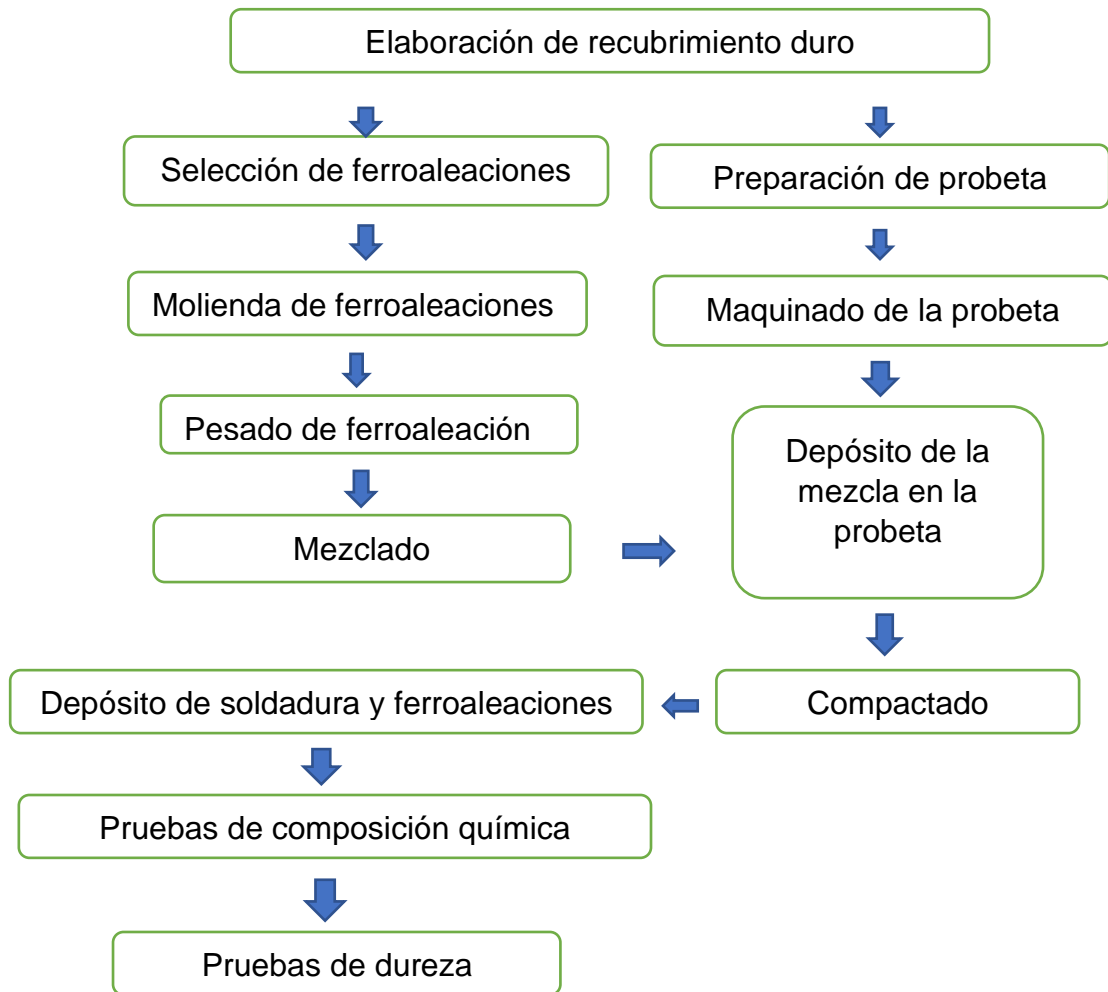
Elaboración de recubrimiento duro

Selección de ferroaleaciones

Molienda de ferroaleaciones

Pesado de ferroaleación

Mezclado

Preparación de probeta

Maquinado de la probeta

Depósito de la mezcla en la probeta

Compactado

Depósito de soldadura y ferroaleaciones

Pruebas de composición química

Pruebas de dureza